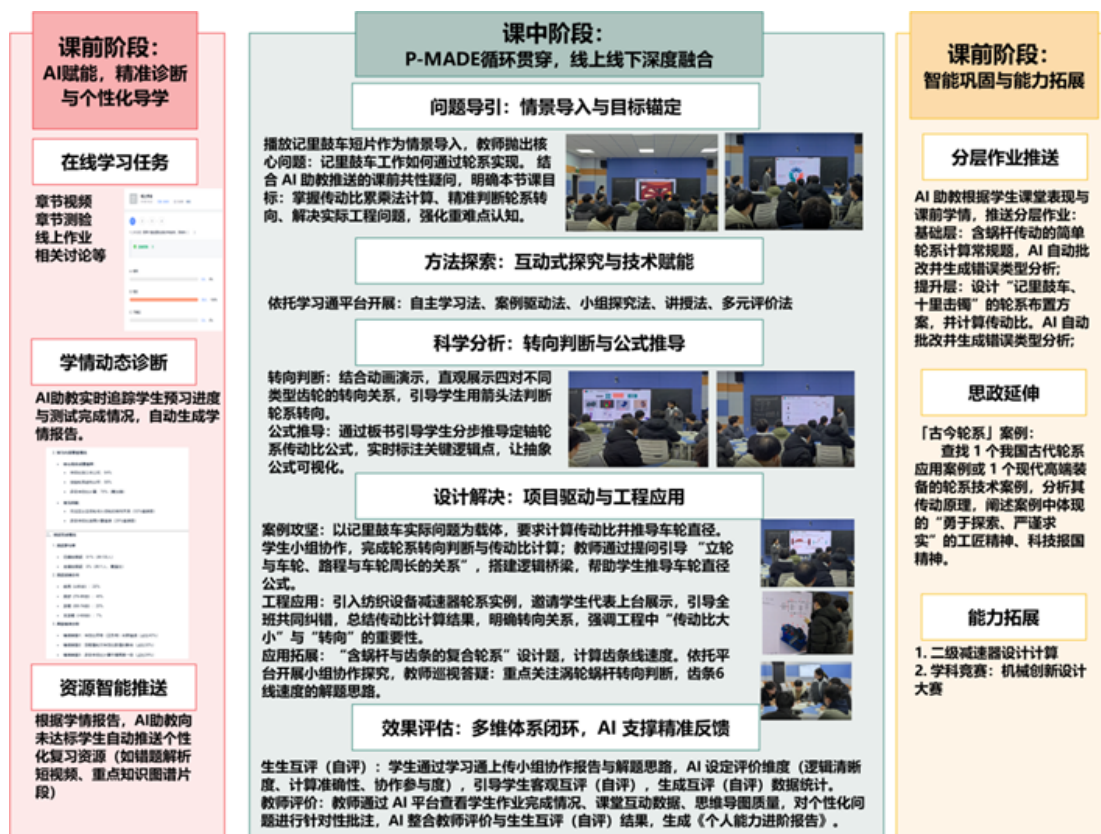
课前阶段：
AI赋能，精准诊断与个性化导学

在线学习任务

章节视频
章节测验
线上作业
相关讨论等

学情动态诊断

AI助教实时追踪学生预习进度与测试完成情况，自动生成学情报告。

资源智能推送

根据学情报告，AI助教向未达标学生自动推送个性化复习资源（如错题解析短视频、重点知识图谱片段）

课中阶段：
P-MADE循环贯穿，线上线下深度融合

问题导引：情景导入与目标锚定

播放记里鼓车短片作为情景导入，教师抛出核心问题：记里鼓车工作如何通过轮系实现。结合 AI 助教推送的课前共性疑问，明确本节课目标：掌握传动比累乘法计算、精准判断轮系转向、解决实际工程问题，强化重难点认知。

方法探索：互动式探究与技术赋能

依托学习通平台开展：自主学习法、案例驱动法、小组探究法、讲授法、多元评价法

科学分析：转向判断与公式推导

转向判断：结合动画演示，直观展示四对不同类型齿轮的转向关系，引导学生用箭头法判断轮系转向。
公式推导：通过板书引导学生分步推导定轴轮系传动比公式，实时标注关键逻辑点，让抽象公式可视化。

设计解决：项目驱动与工程应用

案例攻坚：以记里鼓车实际问题为载体，要求计算传动比并推导车轮直径。学生小组协作，完成轮系转向判断与传动比计算；教师通过提问引导“立轮与车轮、路程与车轮周长的关系”，搭建逻辑桥梁，帮助学生推导车轮直径公式。
工程应用：引入纺织设备减速器轮系实例，邀请学生代表上台展示，引导全班共同纠错，总结传动比计算结果，明确转向关系，强调工程中“传动比大小”与“转向”的重要性。
应用拓展：“含蜗杆与齿条的复合轮系”设计题，计算齿条线速度。依托平台开展小组协作探究，教师巡视答疑：重点关注涡轮蜗杆转向判断，齿条6线速度的解题思路。

效果评估：多维体系闭环，AI 支撑精准反馈

生生互评（自评）：学生通过学习通上传小组协作报告与解题思路，AI 设定评价维度（逻辑清晰度、计算准确性、协作参与度），引导学生客观互评（自评），生成互评（自评）数据统计。
教师评价：教师通过 AI 平台查看学生作业完成情况、课堂互动数据、思维导图质量，对个性化问题进行针对性批注，AI 整合教师评价与生生互评（自评）结果，生成《个人能力进阶报告》。

课前阶段：
智能巩固与能力拓展

分层作业推送

AI 助教根据学生课堂表现与课前学情，推送分层作业：
基础层：含蜗杆传动的简单轮系计算常规题，AI 自动批改并生成错误类型分析；
提升层：设计“记里鼓车、十里击镯”的轮系布置方案，并计算传动比。AI 自动批改并生成错误类型分析；

思政延伸

「古今轮系」案例：
查找 1 个我国古代轮系应用案例或 1 个现代高端装备的轮系技术案例，分析其传动原理，阐述案例中体现的“勇于探索、严谨求实”的工匠精神、科技报国精神。

能力拓展

1. 二级减速器设计计算
2. 学科竞赛：机械创新设计大赛